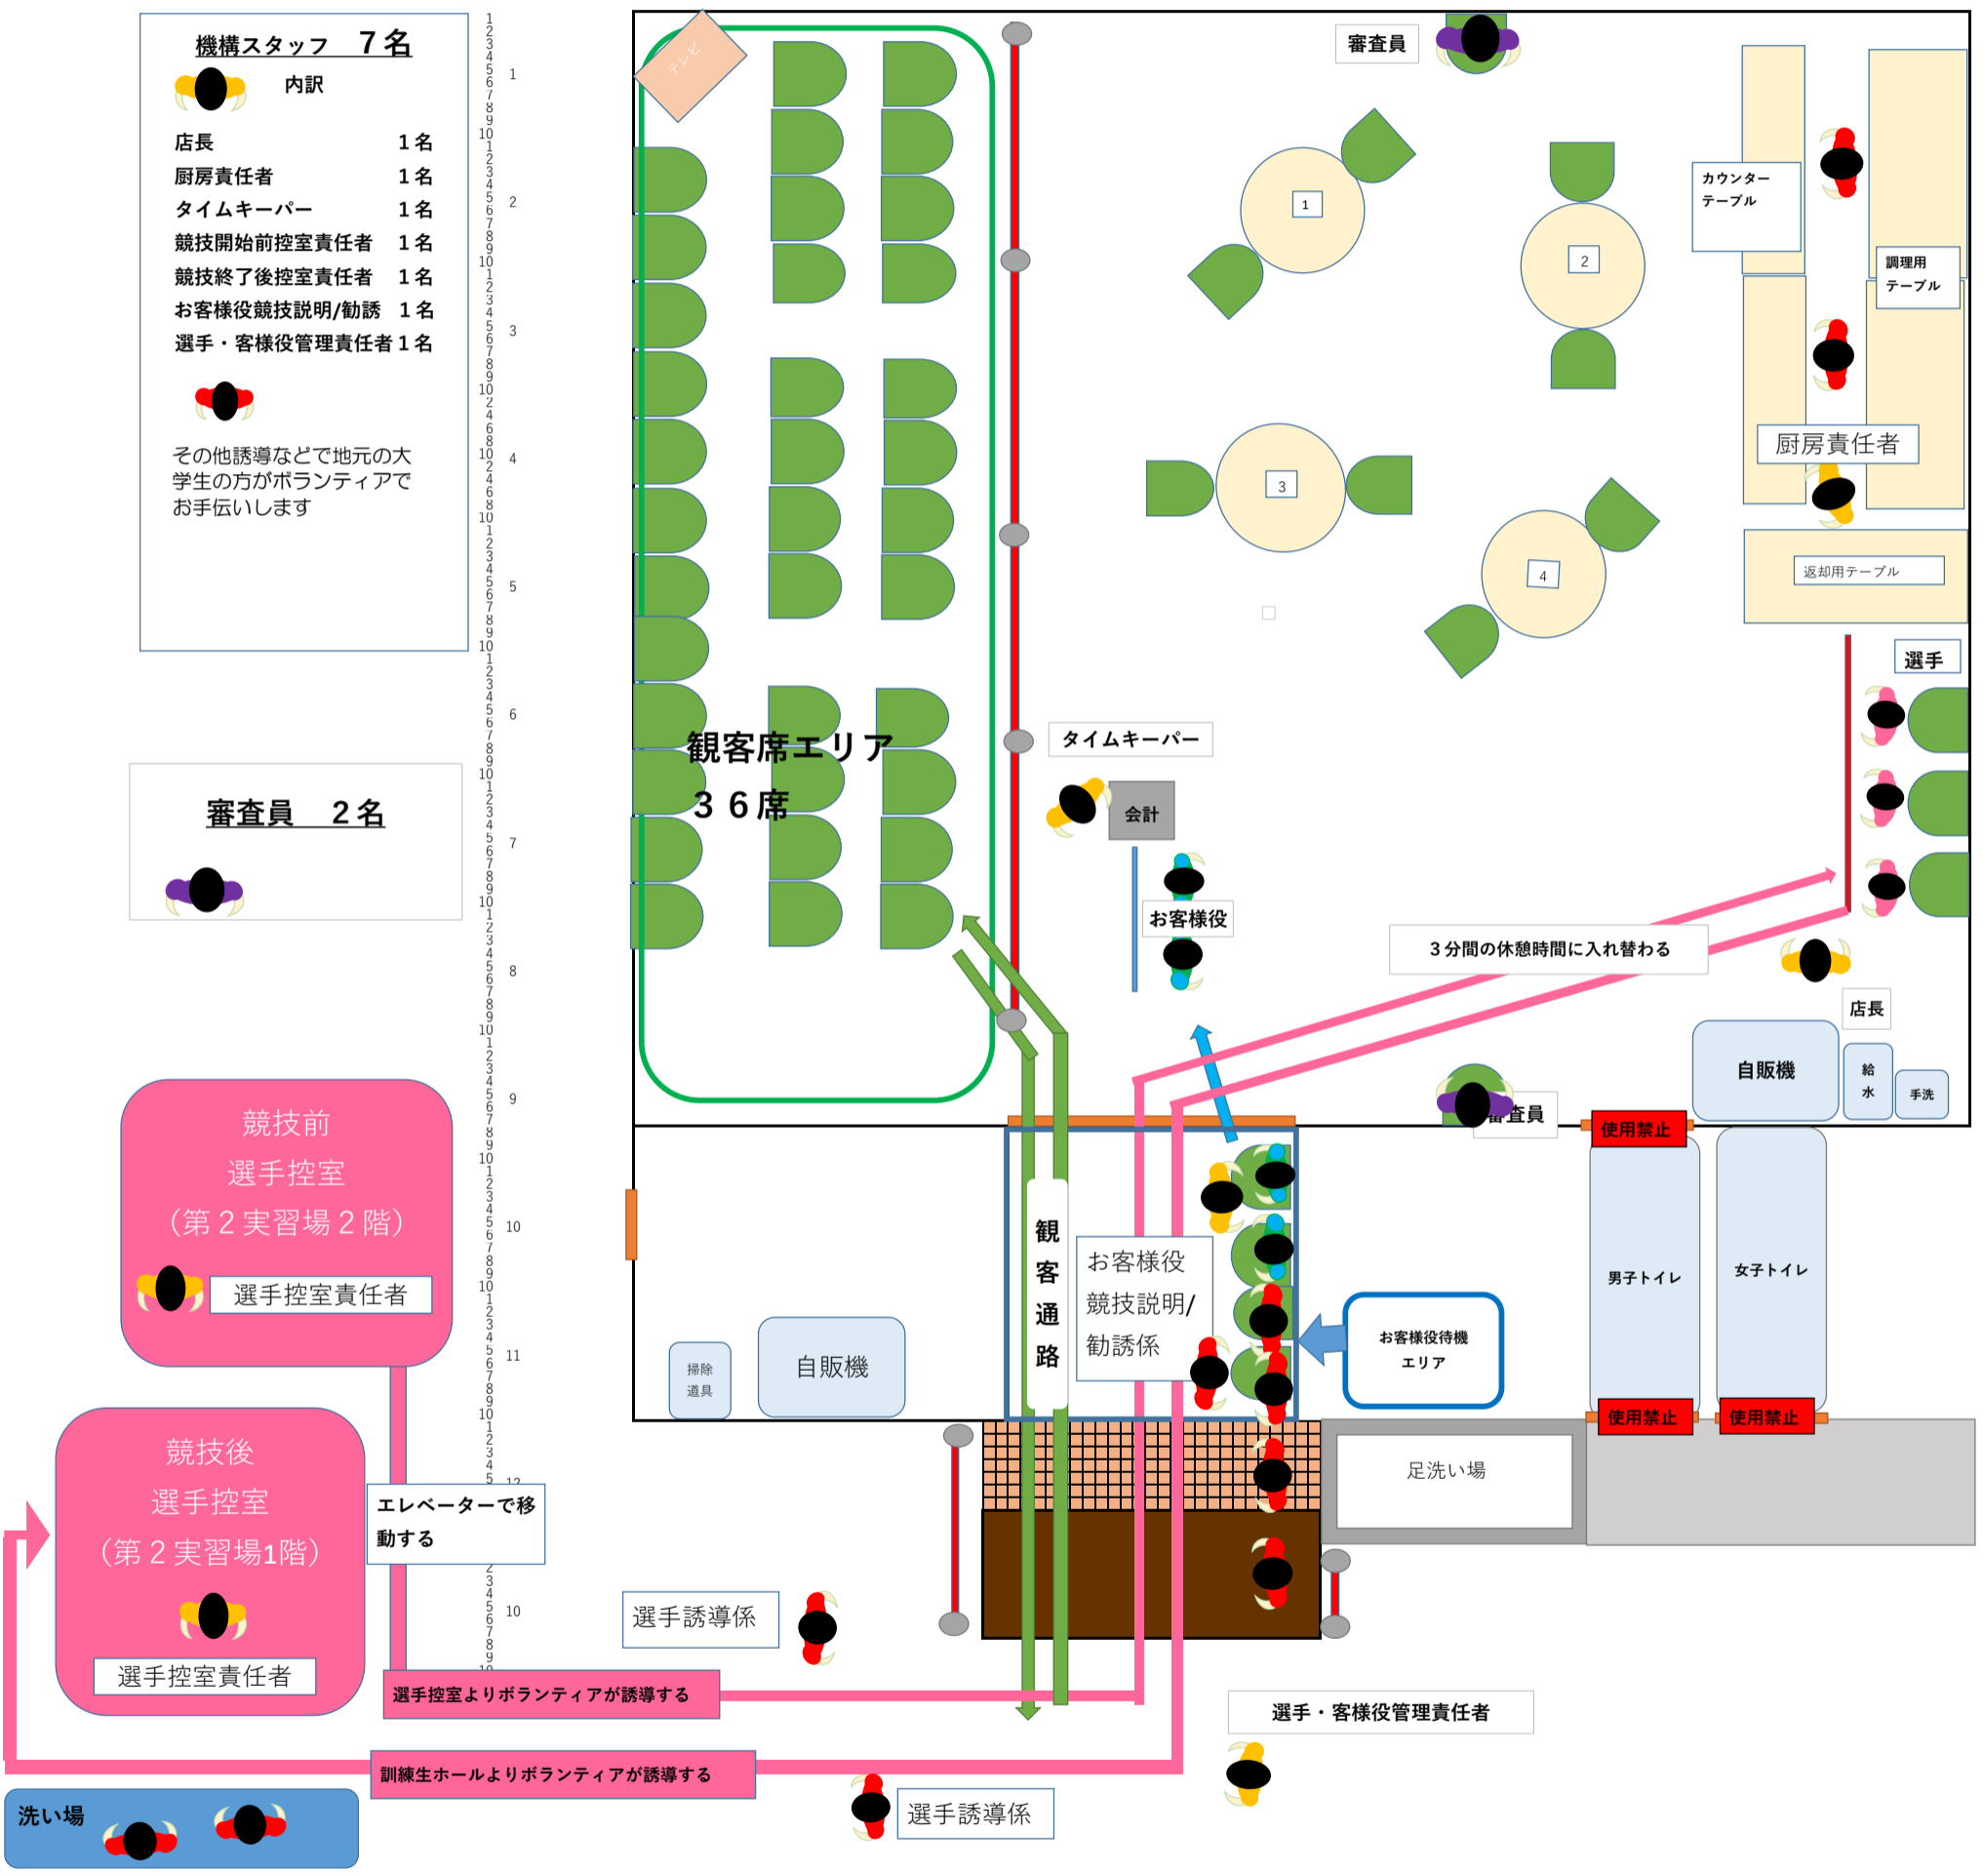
機構スタッフ　７名
内訳
店長　１名
厨房責任者　１名
タイムキーパー　１名
競技開始前控室責任者　１名
競技終了後控室責任者　１名
お客様役競技説明/勧誘　１名
選手・客様役管理責任者１名

その他誘導などで地元の大学生の方がボランティアでお手伝いします

審査員　２名

競技前
選手控室
（第２実習場２階）
選手控室責任者

競技後
選手控室
（第２実習場1階）
選手控室責任者

エレベーターで移動する

洗い場

テレビ
観客席エリア
３６席

審査員
1
2
3
4
カウンターテーブル
調理用テーブル
厨房責任者
返却用テーブル
選手
タイムキーパー
会計
お客様役
３分間の休憩時間に入れ替わる
店長
自販機
給水
手洗
審査員
使用禁止
観客通路
お客様役競技説明/勧誘係
お客様役待機エリア
男子トイレ
女子トイレ
使用禁止
使用禁止
掃除道具
自販機
足洗い場
選手誘導係
選手控室よりボランティアが誘導する
選手・客様役管理責任者
訓練生ホールよりボランティアが誘導する
選手誘導係